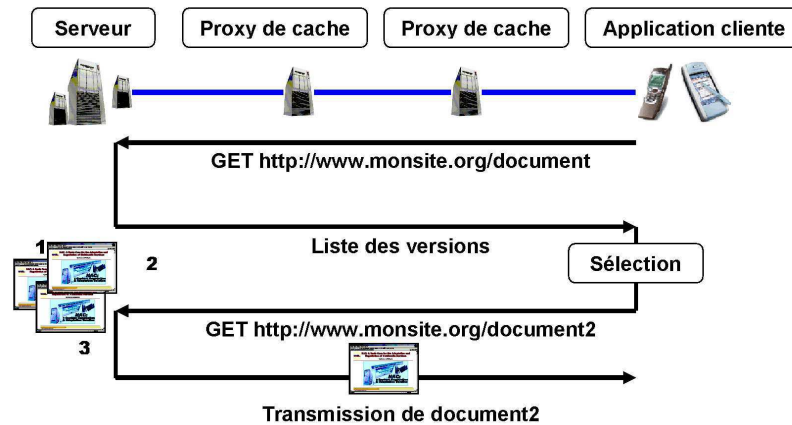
Serveur

Proxy de cache

Proxy de cache

Application cliente

GET http://www.monsite.org/document

1

2

Liste des versions

Sélection

3

GET http://www.monsite.org/document2

Transmission de document2